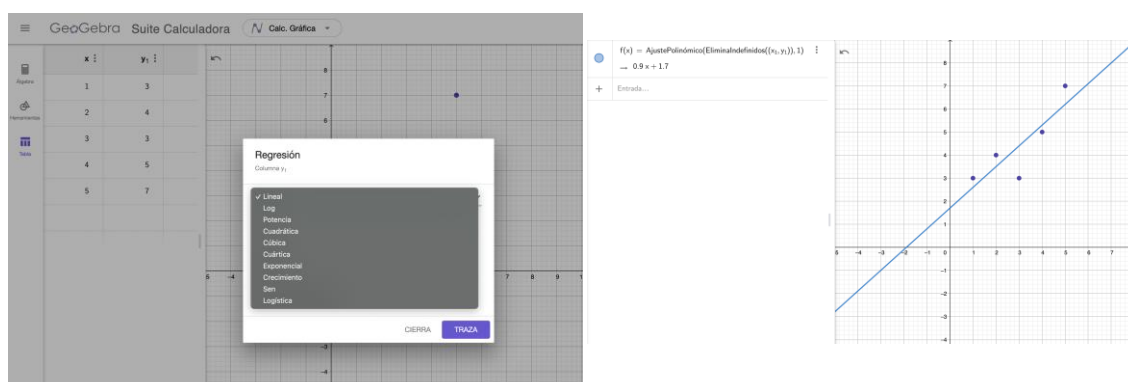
GeoGebra Suite Calculadora Calc. Gráfica

Álgebra
Herramientas
Tabla

| x | $y_1$ |
|---|---|
| 1 | 3 |
| 2 | 4 |
| 3 | 3 |
| 4 | 5 |
| 5 | 7 |

8
7
6

Regresión
Columna $y_1$

✓ Lineal
Log
Potencia
Cuadrática
Cúbica
Cuártica
Exponencial
Crecimiento
Sen
Logística

CIERRA TRAZA

-3
-4

$f(x) = \text{AjustePolinómico}(\text{EliminaIndefinidos}(\{(x_1, y_1)\}), 1)$
$\rightarrow 0.9x + 1.7$

Entrada...

8
7
6
5
4
3
2
1
-1
-2
-3
-4
-5 -4 -3 -2 -1 0 1 2 3 4 5 6 7